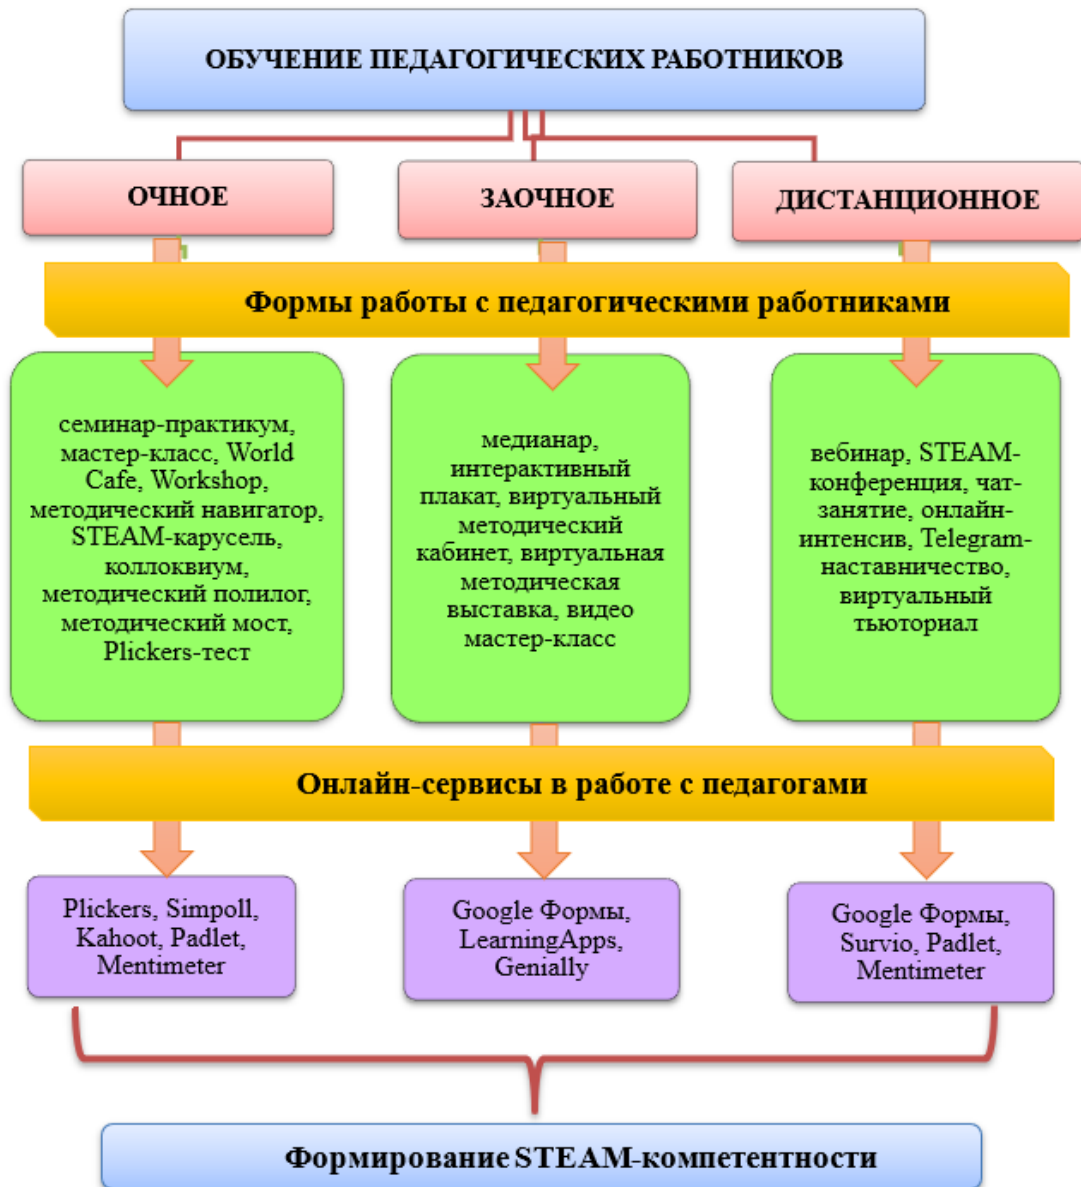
ОБУЧЕНИЕ ПЕДАГОГИЧЕСКИХ РАБОТНИКОВ

ОЧНОЕ

ЗАОЧНОЕ

ДИСТАНЦИОННОЕ

Формы работы с педагогическими работниками

семинар-практикум, мастер-класс, World Cafe, Workshop, методический навигатор, STEAM-карусель, коллоквиум, методический полилог, методический мост, Plickers-тест

медианар, интерактивный плакат, виртуальный методический кабинет, виртуальная методическая выставка, видео мастер-класс

вебинар, STEAM-конференция, чат-занятие, онлайн-интенсив, Telegram-наставничество, виртуальный тьюториал

Онлайн-сервисы в работе с педагогами

Plickers, Simpoll, Kahoot, Padlet, Mentimeter

Google Формы, LearningApps, Genially

Google Формы, Survio, Padlet, Mentimeter

Формирование STEAM-компетентности